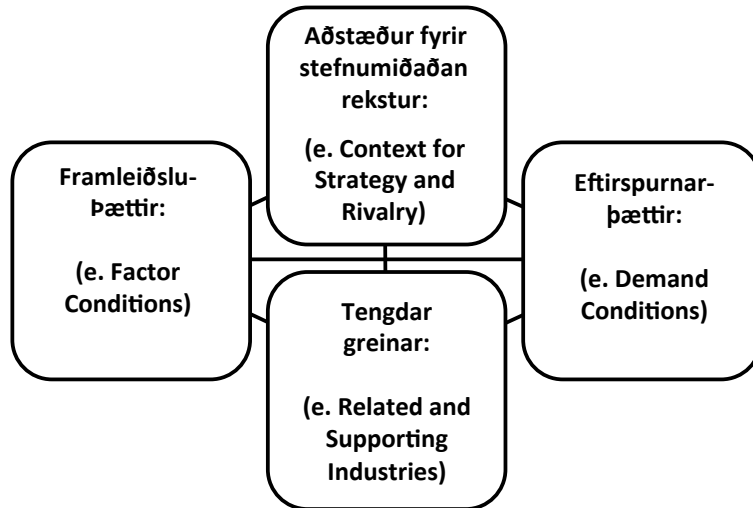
Aðstæður fyrir stefnumiðaðan rekstur:

(e. Context for Strategy and Rivalry)

Framleiðslu-Þættir:

(e. Factor Conditions)

Eftirspurnar-þættir:

(e. Demand Conditions)

Tengdar greinar:

(e. Related and Supporting Industries)